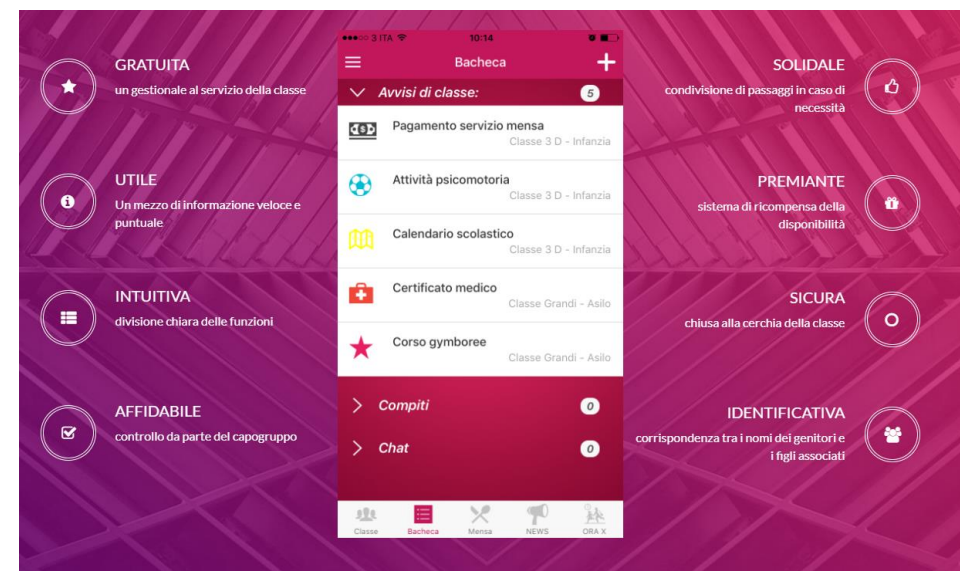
GRATUITA
un gestionale al servizio della classe

UTILE
Un mezzo di informazione veloce e puntuale

INTUITIVA
divisione chiara delle funzioni

AFFIDABILE
controllo da parte del capogruppo

●●●○○ 3 ITA 10:14

Bacheca

Avvisi di classe: 5

Pagamento servizio mensa
Classe 3 D - Infanzia

Attività psicomotoria
Classe 3 D - Infanzia

Calendario scolastico
Classe 3 D - Infanzia

Certificato medico
Classe Grandi - Asilo

Corso gymboree
Classe Grandi - Asilo

Compiti 0

Chat 0

Classe Bacheca Mensa NEWS ORA X

SOLIDALE
condivisione di passaggi in caso di necessità

PREMIANTE
sistema di ricompensa della disponibilità

SICURA
chiusa alla cerchia della classe

IDENTIFICATIVA
corrispondenza tra i nomi dei genitori e i figli associati